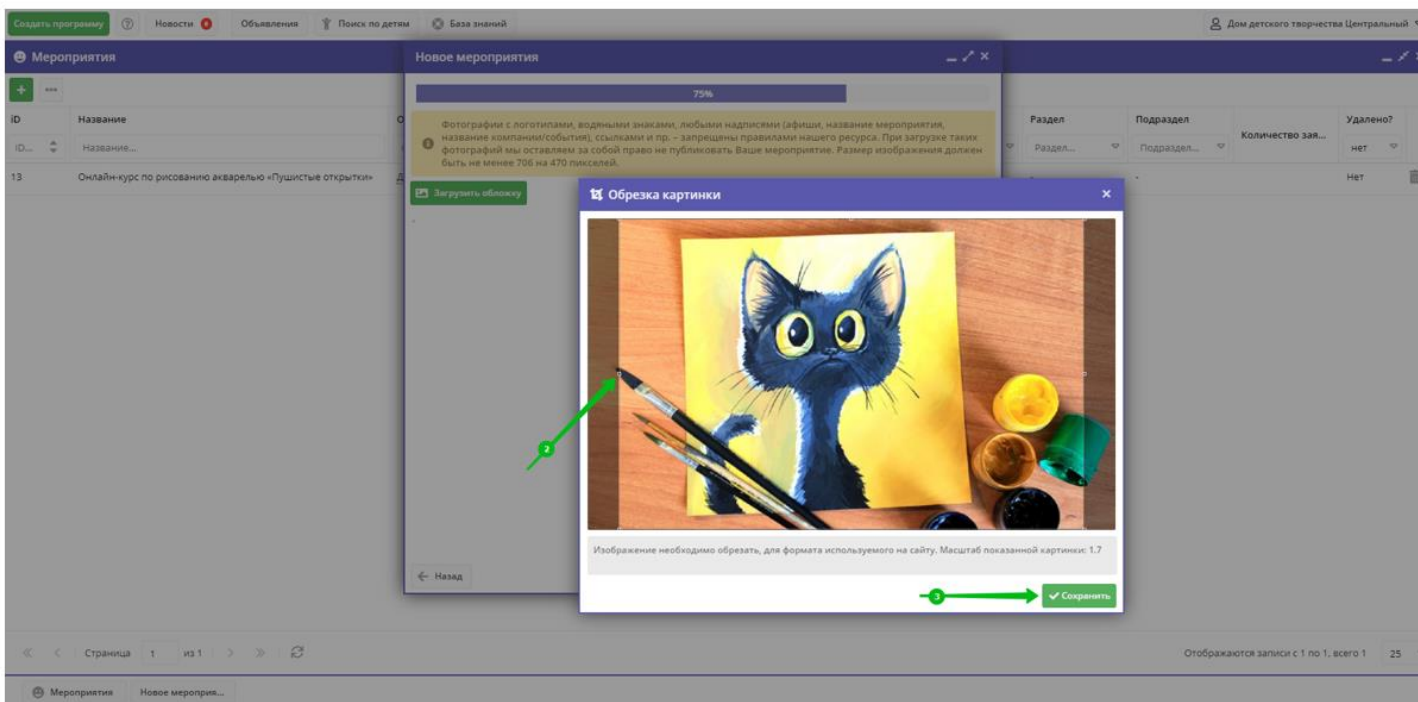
Создать программу | Новости | Объявления | Поиск по детям | База знаний | Дом детского творчества Центральный

Мероприятия

| ID | Название | Раздел | Подраздел | Количество зая... | Удалено? |
|---|---|---|---|---|---|
| ID... | Название... | Раздел... | Подраздел... | | нет |
| 13 | Онлайн-курс по рисованию акварелью «Пушистые открытки» | | - | | Нет |

Новое мероприятия

75%

Фотографии с логотипами, водяными знаками, любыми надписями (афиши, название мероприятия, название компании/события), ссылками и пр. - запрещены правилами нашего ресурса. При загрузке таких фотографий мы оставляем за собой право не публиковать Ваше мероприятие. Размер изображения должен быть не менее 706 на 470 пикселей.

Загрузить обложку

Обрезка картинки

2

Изображение необходимо обрезать, для формата используемого на сайту. Масштаб показанной картинки: 1.7

3

Сохранить

Назад

Страница 1 из 1

Отображаются записи с 1 по 1, всего 1 25

Мероприятия | Новое мероприя...